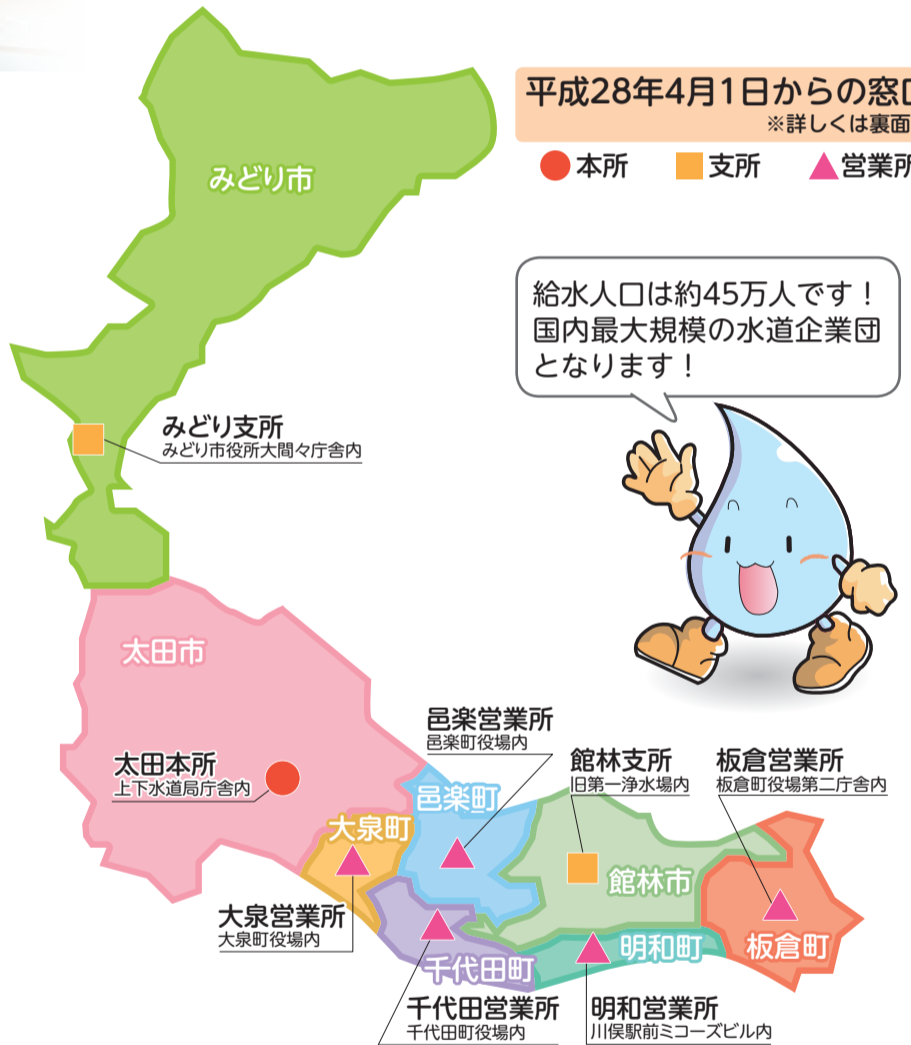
平成28年4月1日からの窓口
※詳しくは裏面

本所　支所　営業所

給水人口は約45万人です！国内最大規模の水道企業団となります！

みどり市

みどり支所
みどり市役所大間々庁舎内

太田市

太田本所
上下水道局庁舎内

邑楽営業所
邑楽町役場内

館林支所
旧第一浄水場内

板倉営業所
板倉町役場第二庁舎内

大泉町

邑楽町

館林市

板倉町

明和町

千代田町

大泉営業所
大泉町役場内

千代田営業所
千代田町役場内

明和営業所
川俣駅前ミコーズビル内